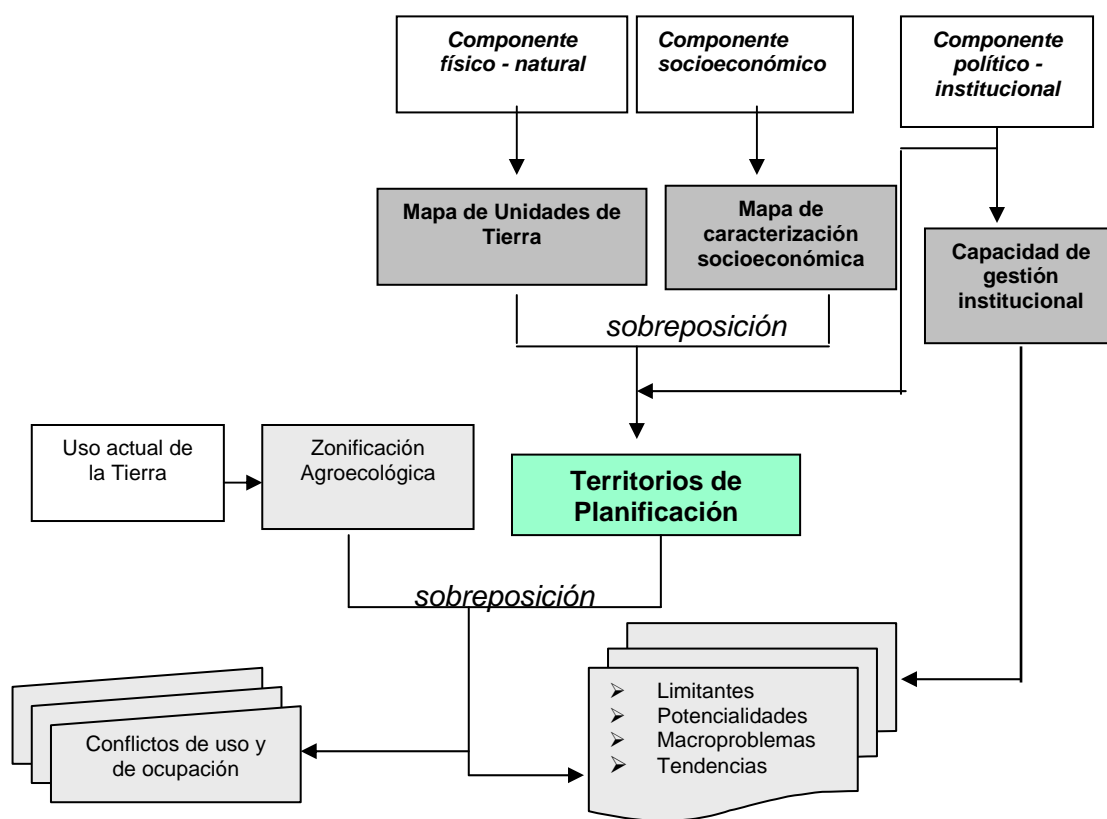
Componente físico - natural

Componente socioeconómico

Componente político - institucional

Mapa de Unidades de Tierra

Mapa de caracterización socioeconómica

Capacidad de gestión institucional

sobreposición

Uso actual de la Tierra

Zonificación Agroecológica

Territorios de Planificación

sobreposición

Conflictos de uso y de ocupación

- Limitantes
- Potencialidades
- Macroproblemas
- Tendencias